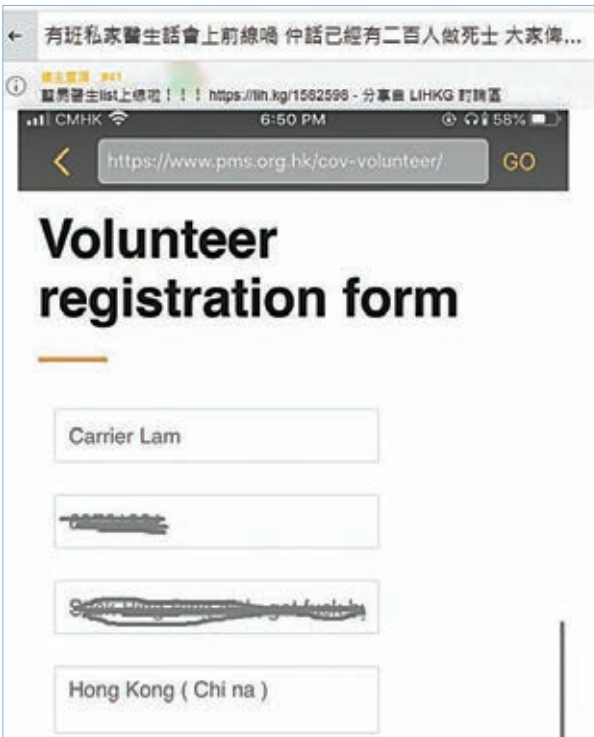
← 有班私家醫生話會上前線喎 仲話已經有二百人做死士 大家俾...

ⓘ 樓主置頂 #41
籲男醫生list上線啦！！！ https://lih.kg/1562598 - 分享自 LIHKG 討論區

CMHK 6:50 PM 58%

< https://www.pms.org.hk/cov-volunteer/ GO

Volunteer registration form

Carrier Lam

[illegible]

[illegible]

Hong Kong ( Chi na )